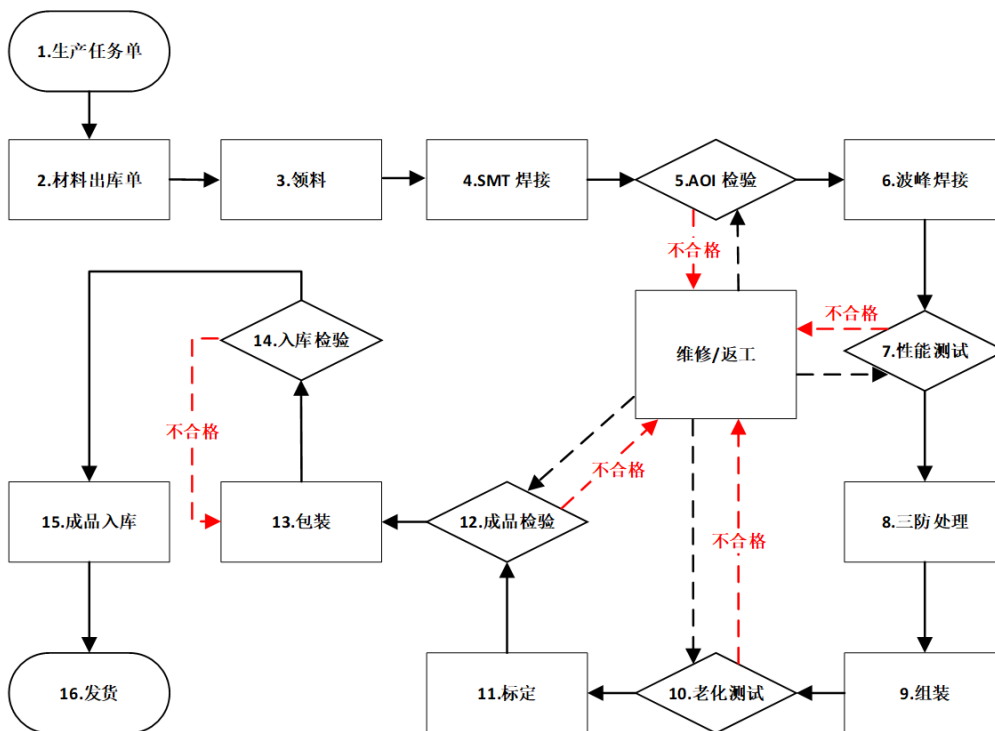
1.生产任务单

2.材料出库单

3.领料

4.SMT 焊接

5.AOI 检验

6.波峰焊接

不合格

维修/返工

不合格

7.性能测试

14.入库检验

不合格

不合格

15.成品入库

13.包装

12.成品检验

不合格

8.三防处理

16.发货

11.标定

10.老化测试

9.组装